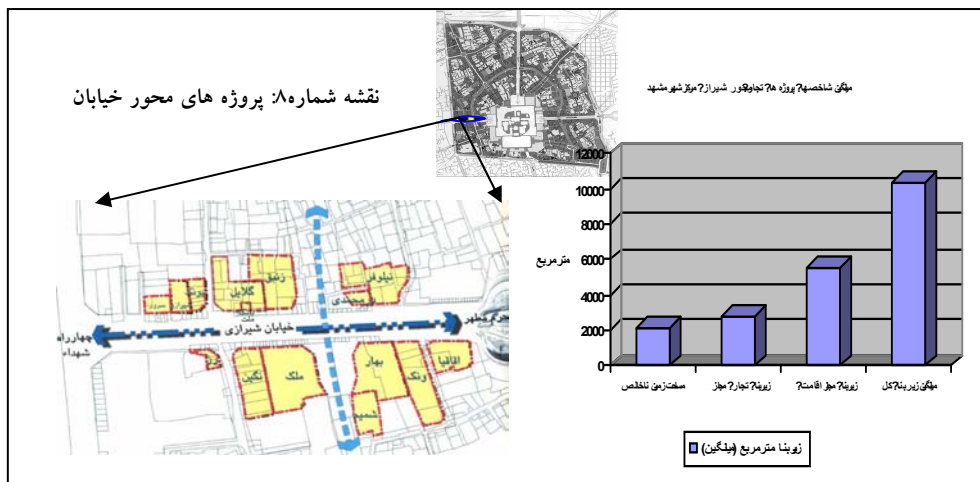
نقشه شماره۸: پروژه های محور خیابان

میانگی شاخصه? پروژه ها? تجاری محور شیراز? میان شهر مشهد

12000
10000
8000
6000
4000
2000
0

مترمربع

سطح زمین ناخالص
زیربنا? تجار? مجاز
زیربنا? مجاز اقامت?
میانگی زیربنا? کل

زیربنا مترمربع (میانگین)

چهارراه شهداء
خیابان شیرازی
میدان مطهر
زمرد
گلایل
نیلوفر
محمدی
نگین
ملک
بهار
ونک
اقاقیا
شمیم
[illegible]
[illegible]
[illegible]